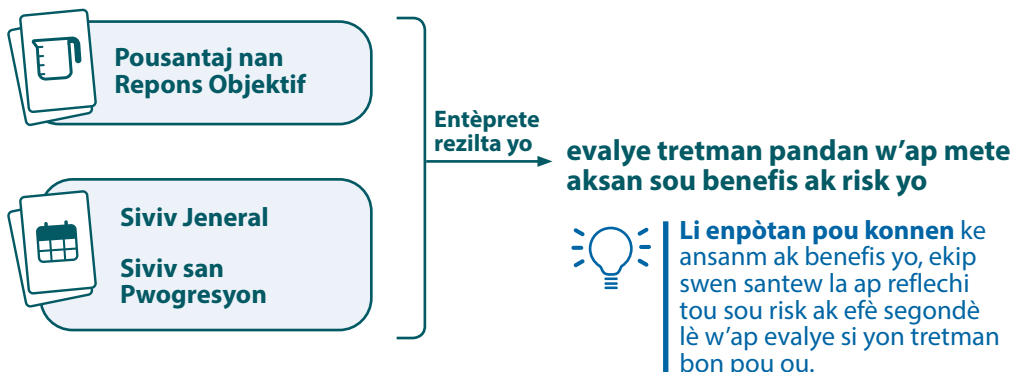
Pousantaj nan Repons Objektif

Siviv Jeneral

Siviv san Pwogresyon

Entèprete rezilta yo

evalye tretman pandan w'ap mete aksan sou benefis ak risk yo

Li enpòtan pou konnen ke ansanm ak benefis yo, ekip swen santew la ap reflechi tou sou risk ak efè segondè lè w'ap evalye si yon tretman bon pou ou.